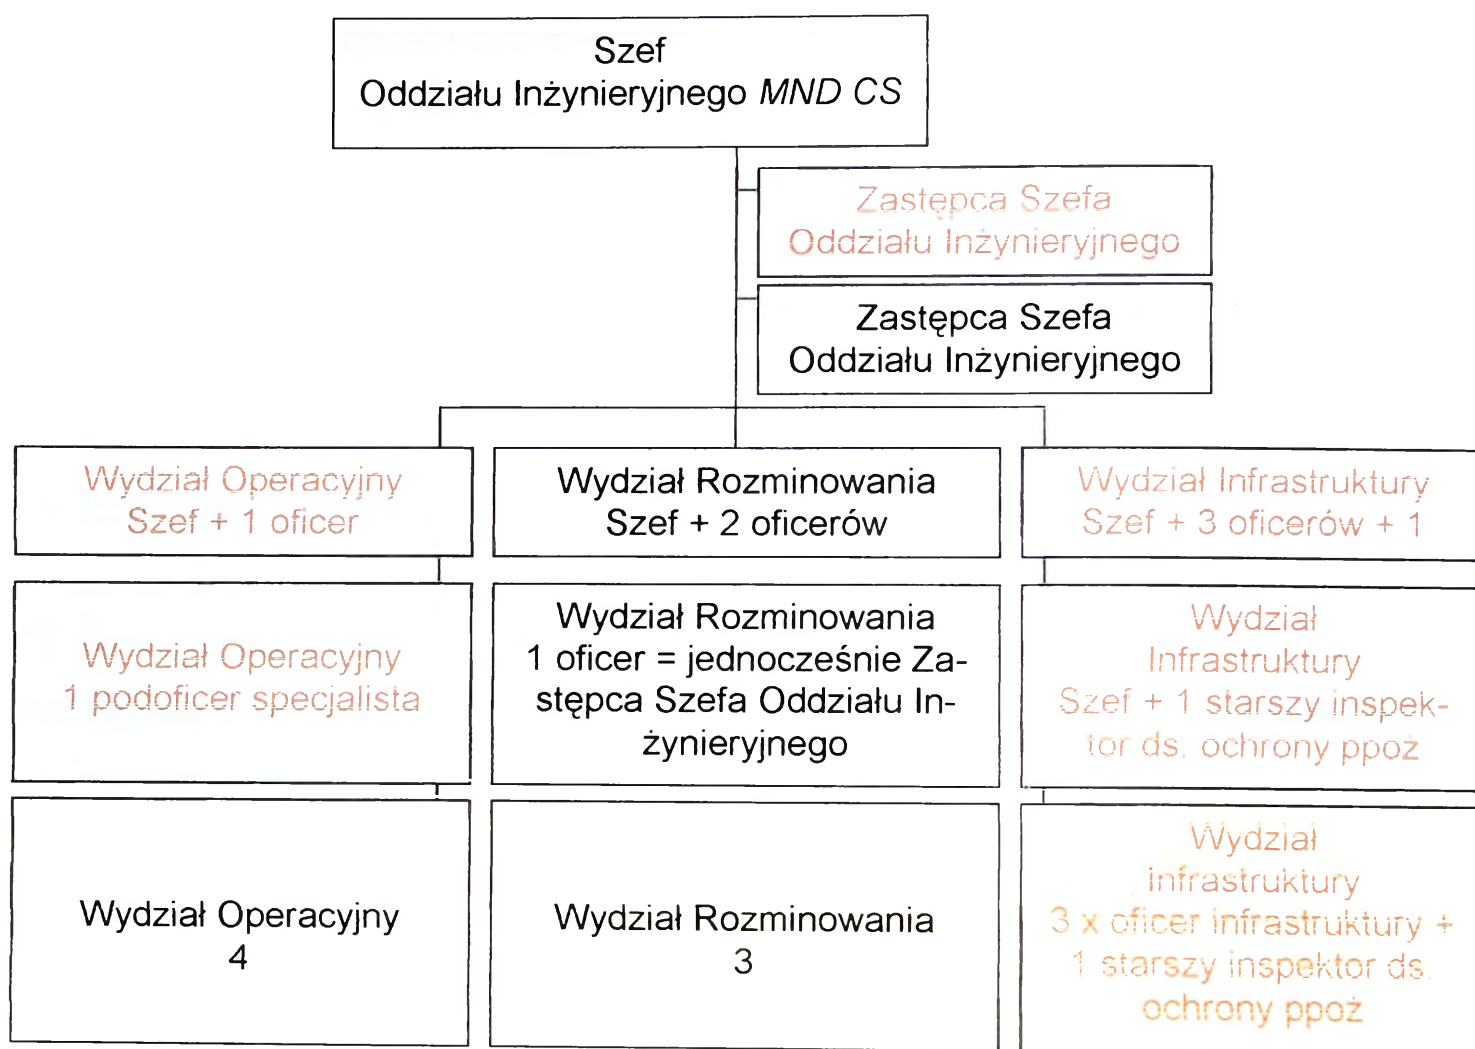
Szef
Oddziału Inżynieryjnego MND CS

Zastępca Szefa
Oddziału Inżynieryjnego

Zastępca Szefa
Oddziału Inżynieryjnego

Wydział Operacyjny
Szef + 1 oficer

Wydział Rozminowania
Szef + 2 oficerów

Wydział Infrastruktury
Szef + 3 oficerów + 1

Wydział Operacyjny
1 podoficer specjalista

Wydział Rozminowania
1 oficer = jednocześnie Zastępca Szefa Oddziału Inżynieryjnego

Wydział
Infrastruktury
Szef + 1 starszy inspektor ds. ochrony ppoż

Wydział Operacyjny
4

Wydział Rozminowania
3

Wydział
infrastruktury
3 x oficer infrastruktury + 1 starszy inspektor ds. ochrony ppoż